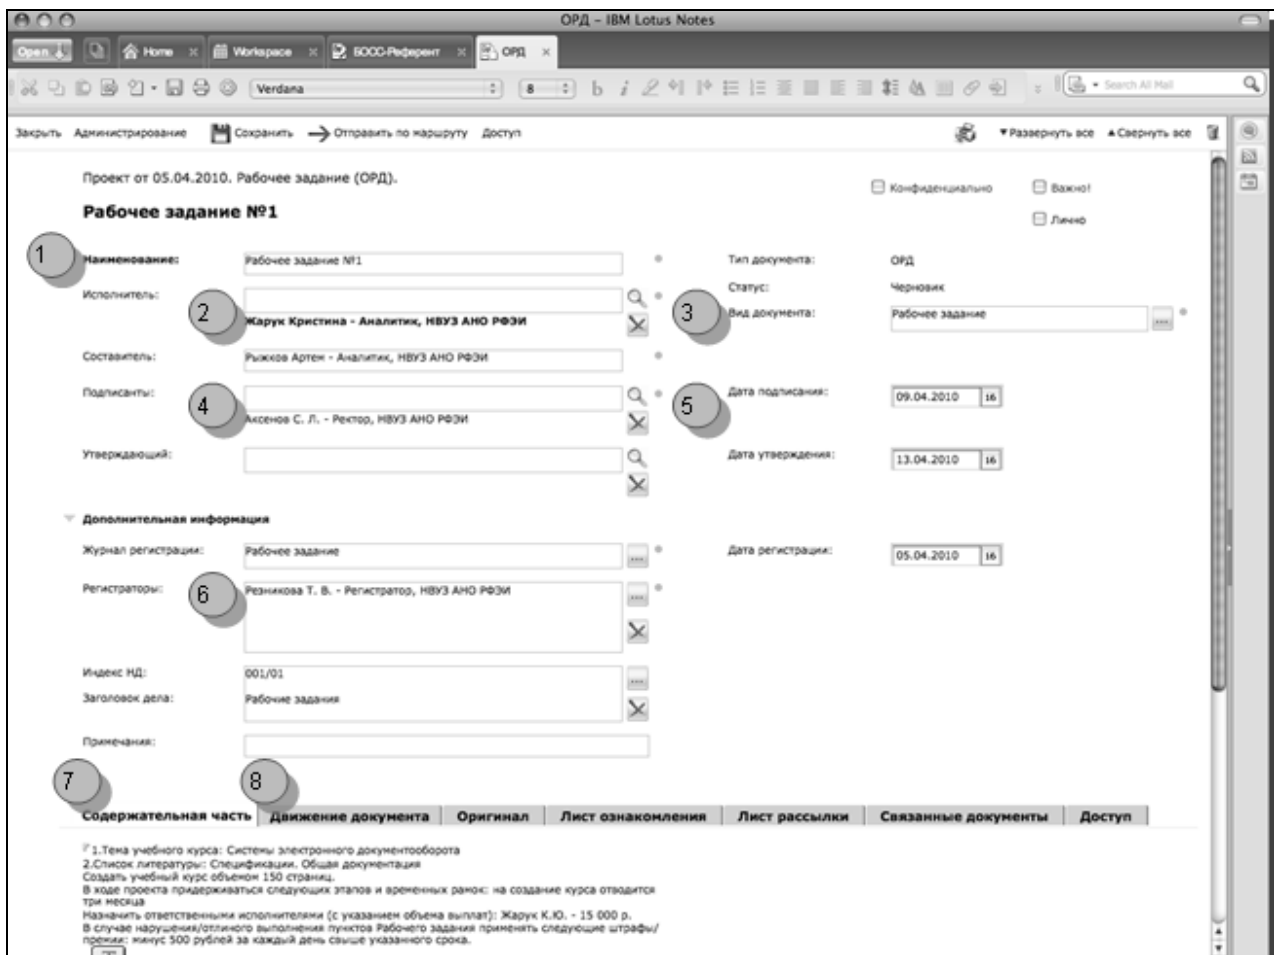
ОРД - IBM Lotus Notes

Open | Home | Workspace | БОСС-Референт | ОРД

Verdana | 8

Search All Mail

Закрыть Администрирование Сохранить Отправить по маршруту Доступ

Развернуть все Свернуть все

Проект от 05.04.2010. Рабочее задание (ОРД).

Конфиденциально Важно! Лично

Рабочее задание №1

1 Наименование: Рабочее задание №1

Тип документа: ОРД

Исполнитель: 2 Жарук Кристина - Аналитик, НВУЗ АНО РФЭИ

Статус: Черновик

3 Вид документа: Рабочее задание

Составитель: Рыжков Артем - Аналитик, НВУЗ АНО РФЭИ

Подписанты: 4 Аксенов С. Л. - Ректор, НВУЗ АНО РФЭИ

5 Дата подписания: 09.04.2010

Утверждающий:

Дата утверждения: 13.04.2010

Дополнительная информация

Журнал регистрации: Рабочее задание

Дата регистрации: 05.04.2010

Регистраторы: 6 Резникова Т. В. - Регистратор, НВУЗ АНО РФЭИ

Индекс НД: 001/01

Заголовок дела: Рабочие задания

Примечания:

7 Содержательная часть | 8 Движение документа | Оригинал | Лист ознакомления | Лист рассылки | Связанные документы | Доступ

1.Тема учебного курса: Системы электронного документооборота
2.Список литературы: Спецификации. Общая документация
Создать учебный курс объемом 150 страниц.
В ходе проекта придерживаться следующих этапов и временных рамок: на создание курса отводится три месяца
Назначить ответственными исполнителями (с указанием объема выплат): Жарук К.Ю. - 15 000 р.
В случае нарушения/отличного выполнения пунктов Рабочего задания применять следующие штрафы/премии: минус 500 рублей за каждый день свыше указанного срока.